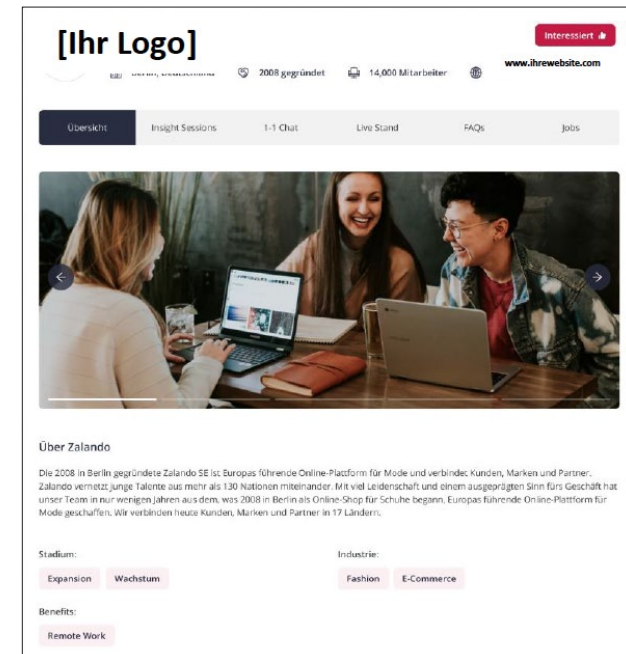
[Ihr Logo]

Interessiert

Berlin, Deutschland 2008 gegründet 14,000 Mitarbeiter www.ihrewebsite.com

Übersicht Insight Sessions 1-1 Chat Live Stand FAQs Jobs

Über Zalando

Die 2008 in Berlin gegründete Zalando SE ist Europas führende Online-Plattform für Mode und verbindet Kunden, Marken und Partner. Zalando vernetzt junge Talente aus mehr als 130 Nationen miteinander. Mit viel Leidenschaft und einem ausgeprägten Sinn fürs Geschäft hat unser Team in nur wenigen Jahren aus dem, was 2008 in Berlin als Online-Shop für Schuhe begann, Europas führende Online-Plattform für Mode geschaffen. Wir verbinden heute Kunden, Marken und Partner in 17 Ländern.

Stadium:

Expansion Wachstum

Industrie:

Fashion E-Commerce

Benefits:

Remote Work